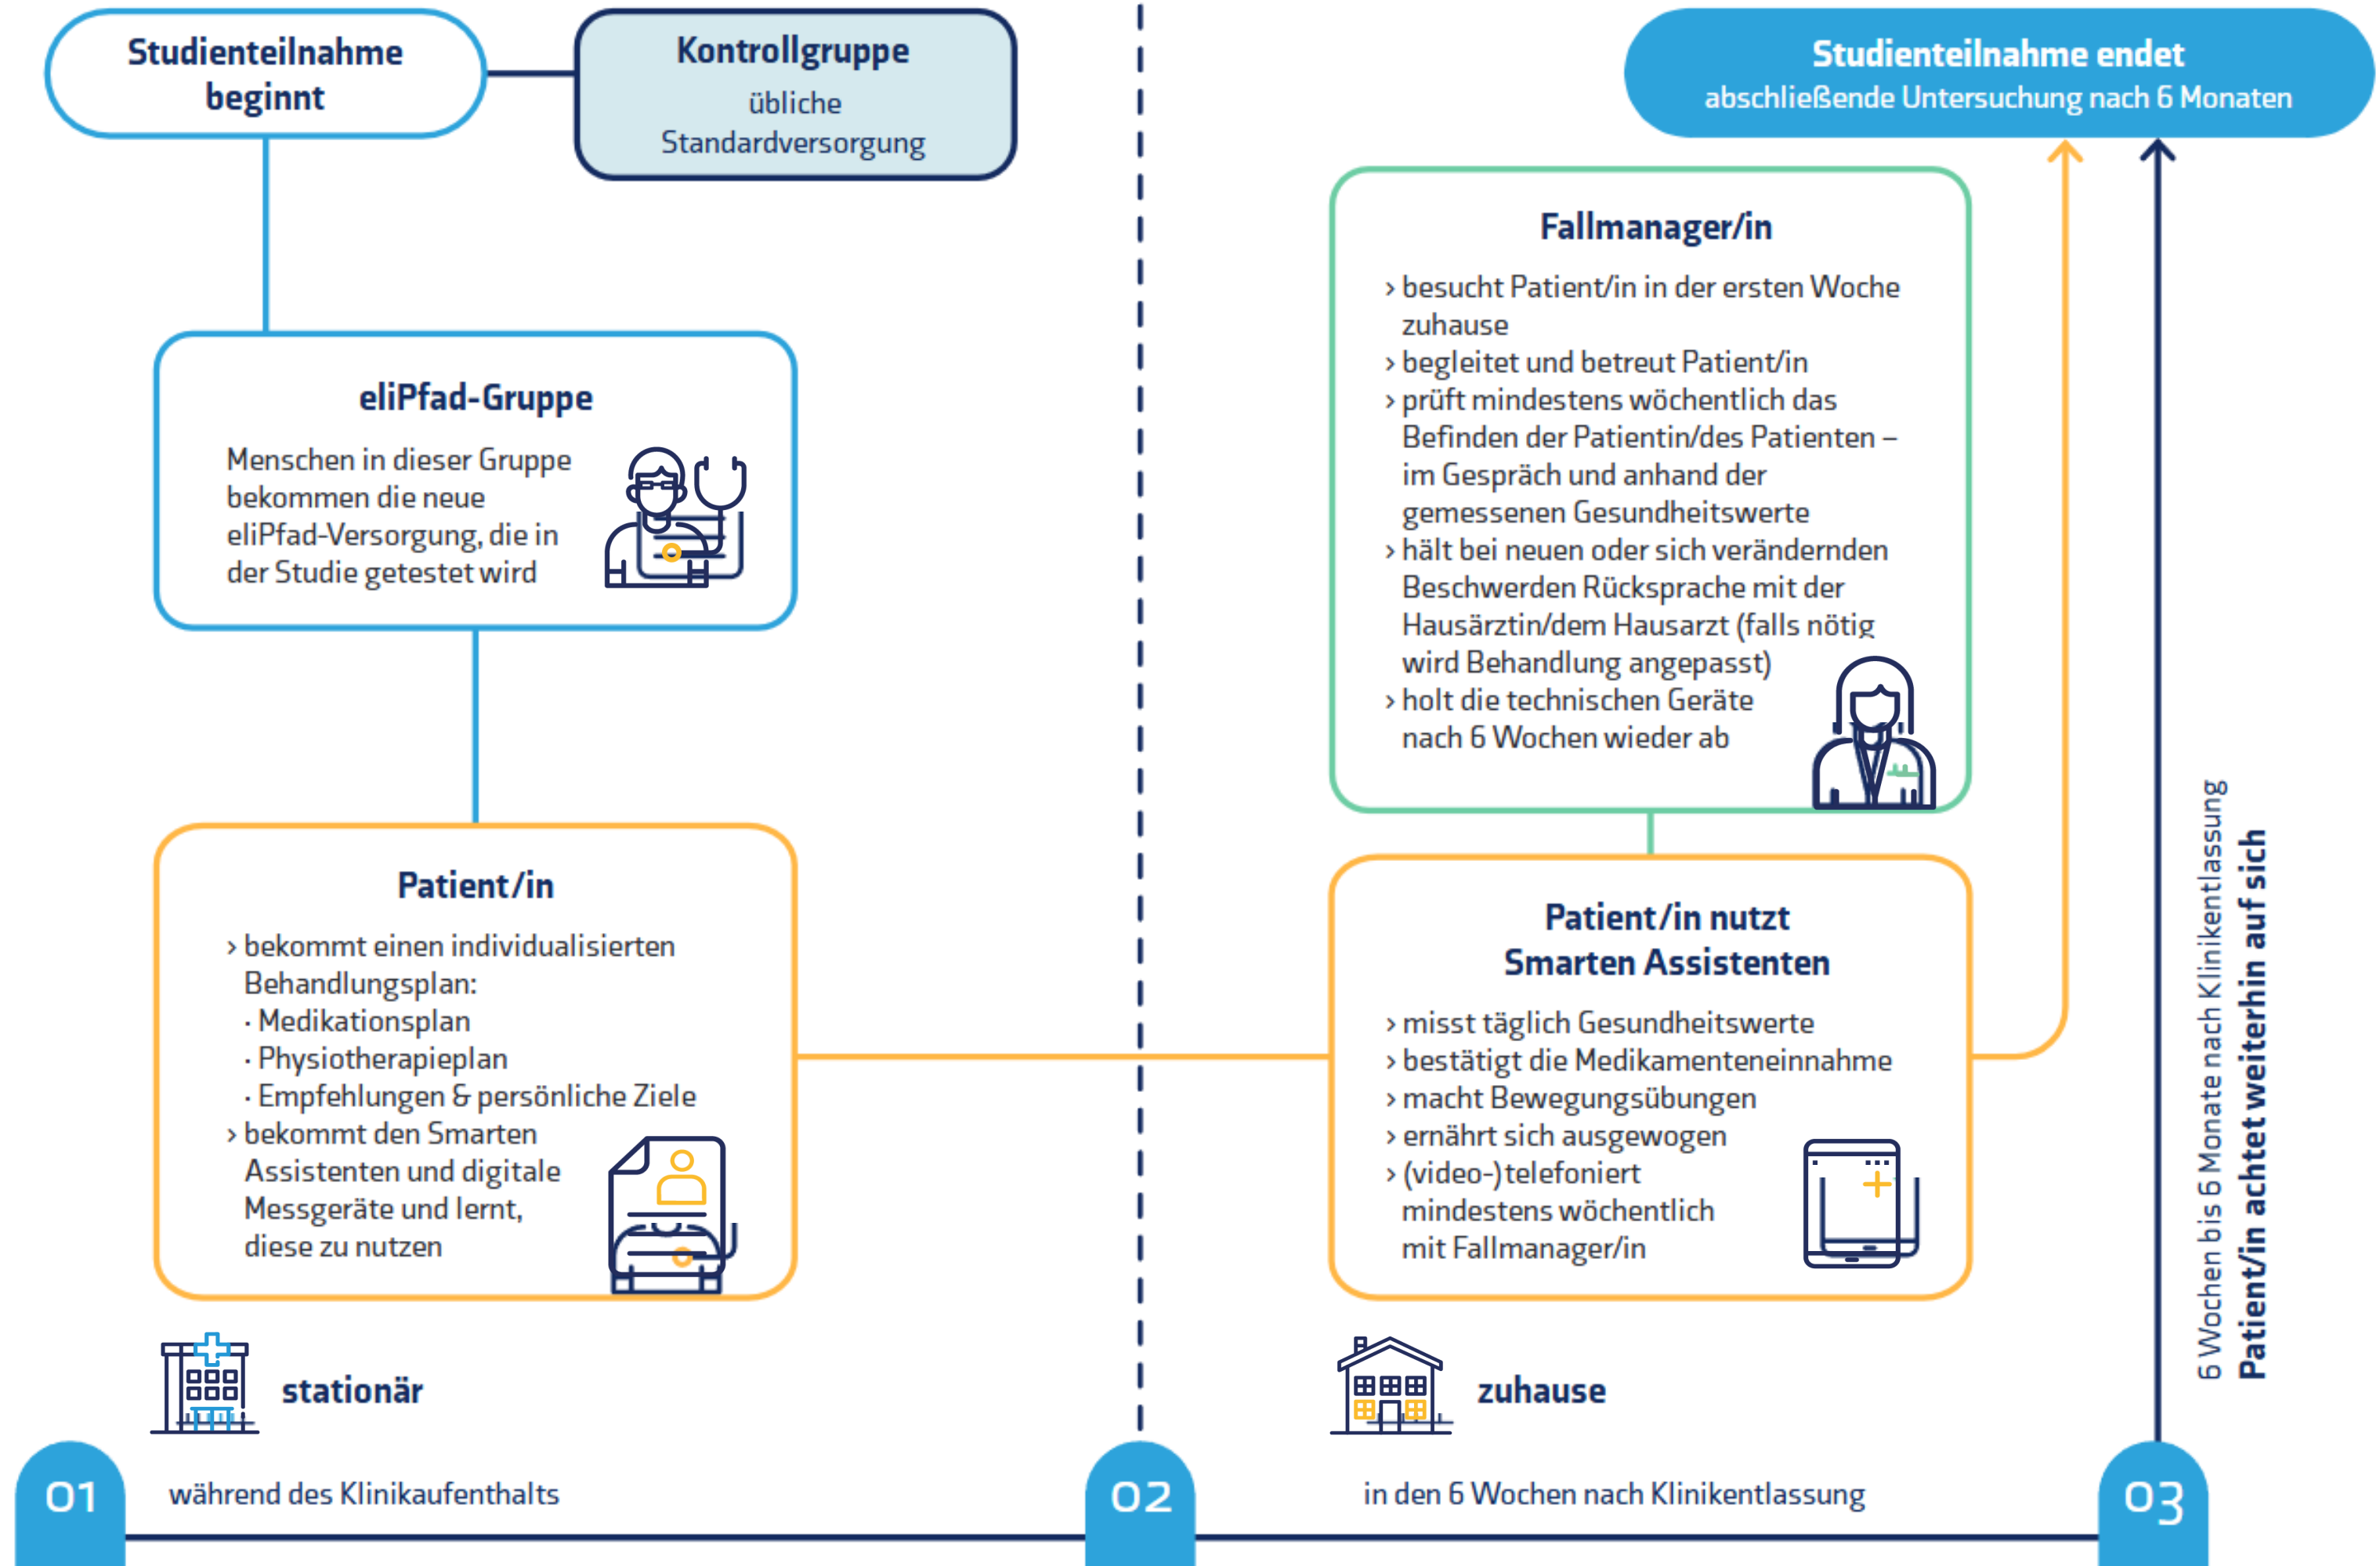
Studienteilnahme beginnt

Kontrollgruppe
übliche Standardversorgung

Studienteilnahme endet
abschließende Untersuchung nach 6 Monaten

eliPfad-Gruppe
Menschen in dieser Gruppe bekommen die neue eliPfad-Versorgung, die in der Studie getestet wird

Fallmanager/in
› besucht Patient/in in der ersten Woche zuhause
› begleitet und betreut Patient/in
› prüft mindestens wöchentlich das Befinden der Patientin/des Patienten – im Gespräch und anhand der gemessenen Gesundheitswerte
› hält bei neuen oder sich verändernden Beschwerden Rücksprache mit der Hausärztin/dem Hausarzt (falls nötig wird Behandlung angepasst)
› holt die technischen Geräte nach 6 Wochen wieder ab

Patient/in
› bekommt einen individualisierten Behandlungsplan:
· Medikationsplan
· Physiotherapieplan
· Empfehlungen & persönliche Ziele
› bekommt den Smarten Assistenten und digitale Messgeräte und lernt, diese zu nutzen

Patient/in nutzt Smarten Assistenten
› misst täglich Gesundheitswerte
› bestätigt die Medikamenteneinnahme
› macht Bewegungsübungen
› ernährt sich ausgewogen
› (video-)telefoniert mindestens wöchentlich mit Fallmanager/in

6 Wochen bis 6 Monate nach Klinikentlassung
Patient/in achtet weiterhin auf sich

stationär

zuhause

01
während des Klinikaufenthalts

02
in den 6 Wochen nach Klinikentlassung

03